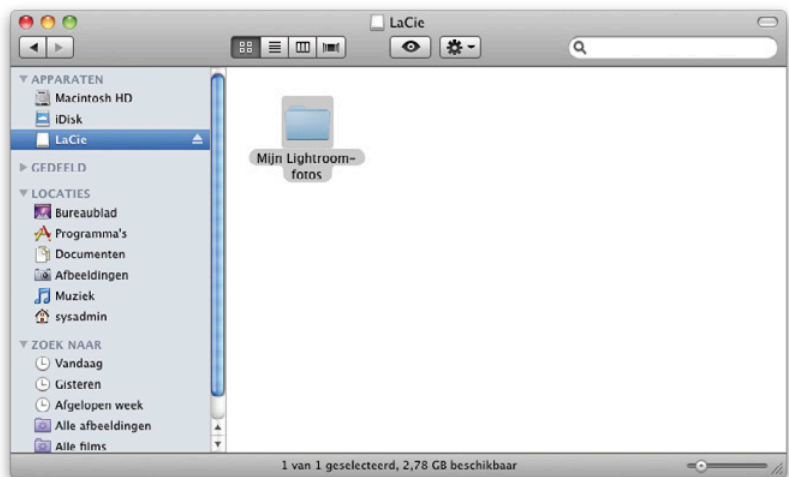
LaCie

APPARATEN
Macintosh HD
iDisk
LaCie
GEDEELD
LOCATIES
Bureaublad
Programma's
Documenten
Afbeeldingen
Muziek
sysadmin
ZOEK NAAR
Vandaag
Gisteren
Afgelopen week
Alle afbeeldingen
Alle films

Mijn Lightroom-fotos

1 van 1 geselecteerd, 2,78 GB beschikbaar